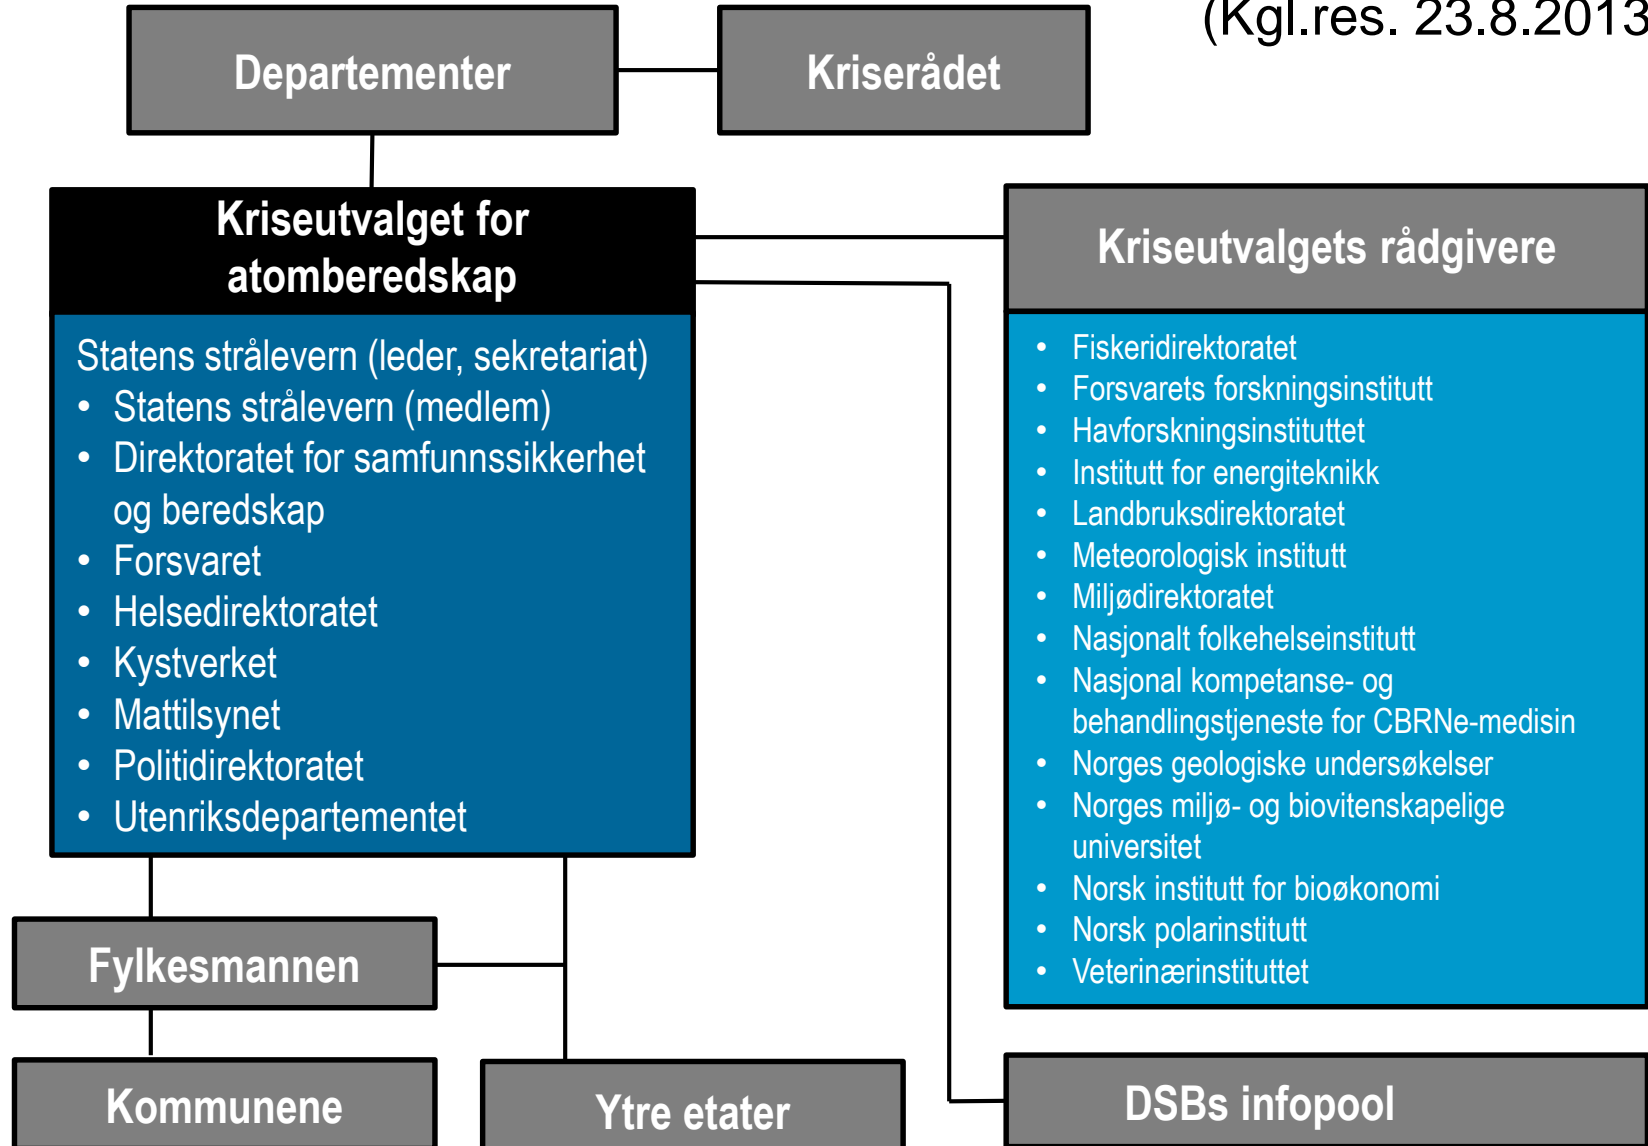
(Kgl.res. 23.8.2013

Departementer

Kriserådet

Kriseutvalget for atomberedskap

Statens strålevern (leder, sekretariat)
- Statens strålevern (medlem)
- Direktoratet for samfunnssikkerhet og beredskap
- Forsvaret
- Helsedirektoratet
- Kystverket
- Mattilsynet
- Politidirektoratet
- Utenriksdepartementet

Kriseutvalgets rådgivere

- Fiskeridirektoratet
- Forsvarets forskningsinstitutt
- Havforskningsinstituttet
- Institutt for energiteknikk
- Landbruksdirektoratet
- Meteorologisk institutt
- Miljødirektoratet
- Nasjonalt folkehelseinstitutt
- Nasjonal kompetanse- og behandlingstjeneste for CBRNe-medisin
- Norges geologiske undersøkelser
- Norges miljø- og biovitenskapelige universitet
- Norsk institutt for bioøkonomi
- Norsk polarinstitutt
- Veterinærinstituttet

Fylkesmannen

Kommunene

Ytre etater

DSBs infopool